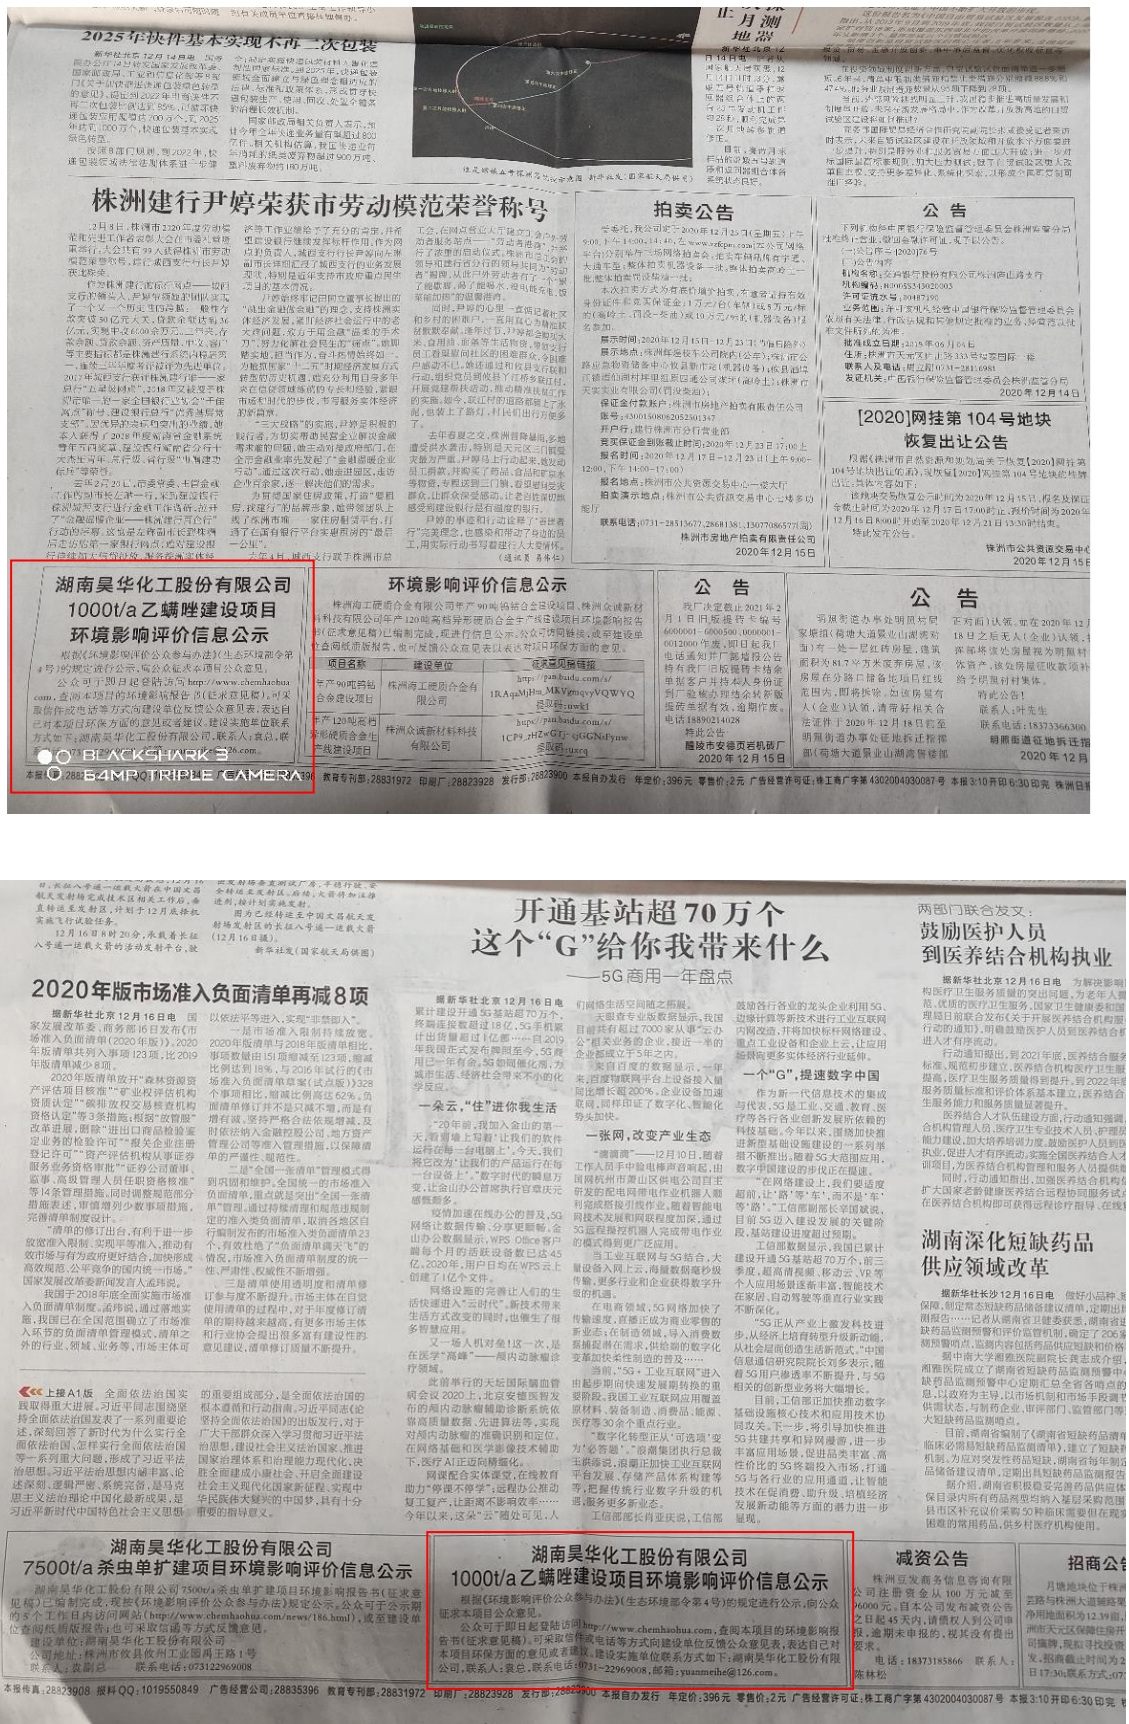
2025年快件基本实现不再二次包装

株洲建行尹婷荣获市劳动模范荣誉称号

拍卖公告

公告

[2020]网挂第104号地块恢复出让公告

湖南昊华化工股份有限公司
1000t/a乙螨唑建设项目
环境影响评价信息公示

环境影响评价信息公示

| 项目名称 | 建设单位 | 征求意见稿链接 |
|---|---|---|
| 年产90吨药钴合金建设项目 | 株洲海工硬质合金有限公司 | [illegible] |
| 年产120吨高钴硬质合金生产线建设项目 | 株洲众诚新材料科技有限公司 | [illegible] |

公告

公告

BLACKSHARK 3
64MP TRIPLE CAMERA

开通基站超70万个
这个"G"给你我带来什么
——5G商用一年盘点

两部门联合发文：
鼓励医护人员
到医养结合机构执业

2020年版市场准入负面清单再减8项

一朵云，"住"进你我生活

一张网，改变产业生态

一个"G"，提速数字中国

湖南深化短缺药品供应领域改革

湖南昊华化工股份有限公司
7500t/a杀虫单扩建项目环境影响评价信息公示

湖南昊华化工股份有限公司
1000t/a乙螨唑建设项目环境影响评价信息公示

减资公告

招商公告

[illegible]